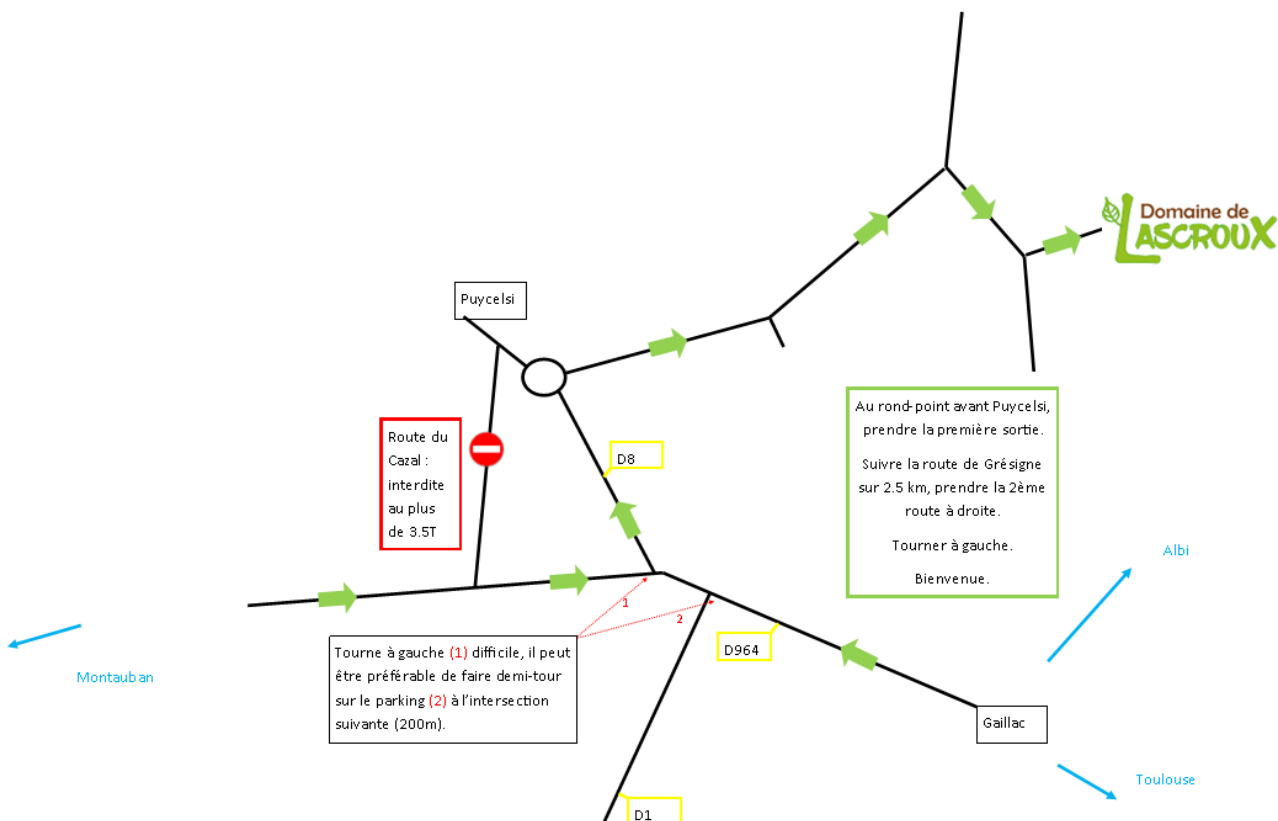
Domaine de LASCROUX

Puycelsi

Route du Cazal : interdite au plus de 3.5T

D8

Au rond-point avant Puycelsi, prendre la première sortie.

Suivre la route de Grésigne sur 2.5 km, prendre la 2ème route à droite.

Tourner à gauche.

Bienvenue.

Albi

1

2

Montauban

Tourne à gauche (1) difficile, il peut être préférable de faire demi-tour sur le parking (2) à l'intersection suivante (200m).

D964

Gaillac

Toulouse

D1